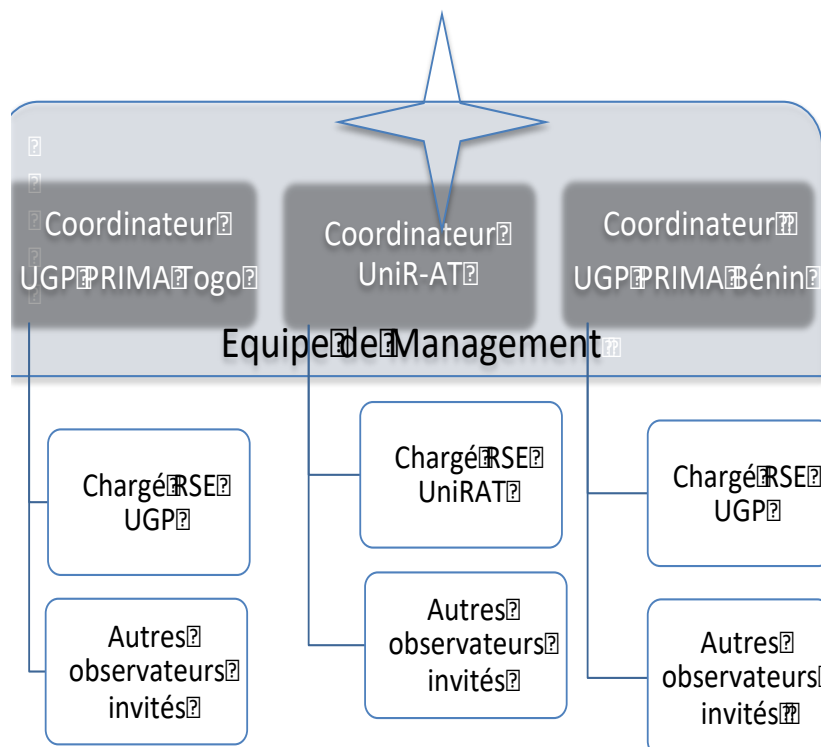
Coordinateur UGP PRIMA Togo

Coordinateur UniR-AT

Coordinateur UGP PRIMA Bénin

Equipe de Management

Chargé RSE UGP

Autres observateurs invités

Chargé RSE UniRAT

Autres observateurs invités

Chargé RSE UGP

Autres observateurs invités